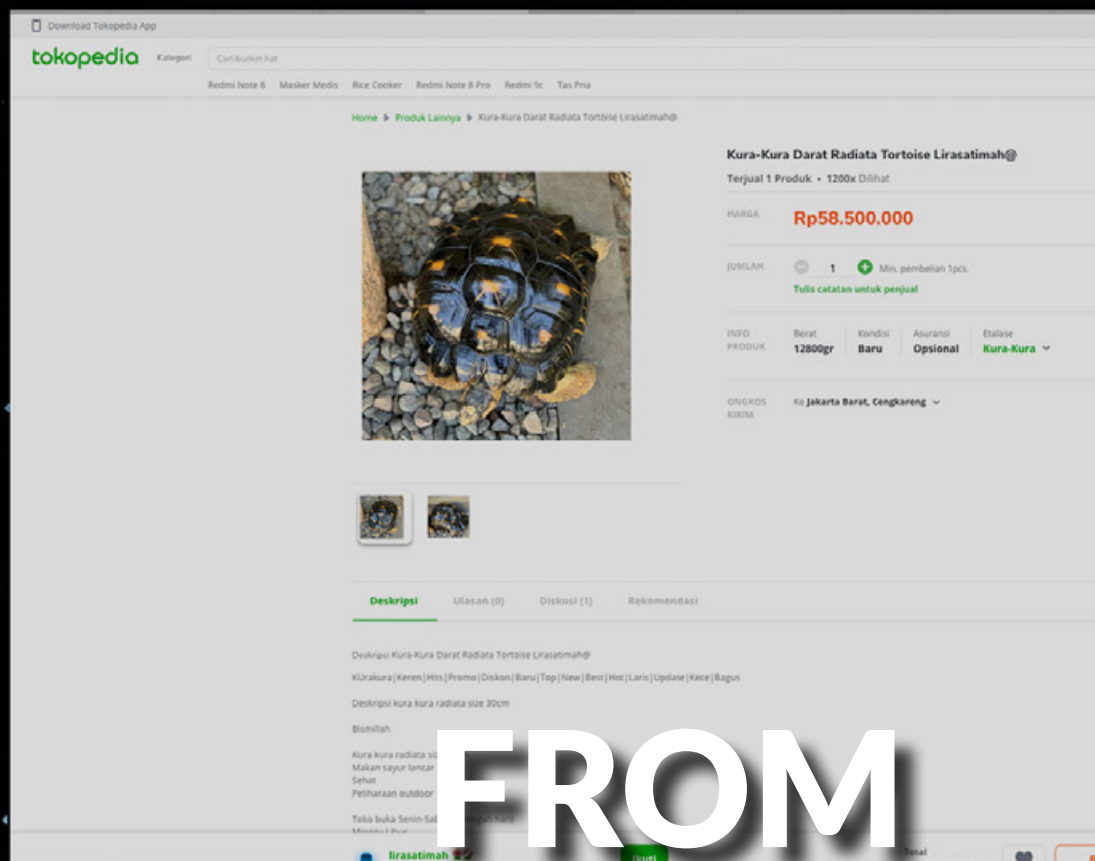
Download Tokopedia App

tokopedia Kategori Cari bucket hat

Redmi Note 8 Masker Medis Rice Cooker Redmi Note 8 Pro Redmi 9c Tas Pria

Home ▸ Produk Lainnya ▸ Kura-Kura Darat Radiata Tortoise Lirasatimah@

Kura-Kura Darat Radiata Tortoise Lirasatimah@

Terjual 1 Produk • 1200x Dilihat

HARGA Rp58.500.000

JUMLAH 1 Min. pembelian 1pcs.

Tulis catatan untuk penjual

INFO PRODUK

| Berat | Kondisi | Asuransi | Etalase |
|---|---|---|---|
| 12800gr | Baru | Opsional | Kura-Kura |

ONGKOS KIRIM Ke Jakarta Barat, Cengkareng

Deskripsi Ulasan (0) Diskusi (1) Rekomendasi

Deskripsi Kura-Kura Darat Radiata Tortoise Lirasatimah@

KUrakura|Keren|Hits|Promo|Diskon|Baru|Top|New|Best|Hot|Laris|Update|Kece|Bagus

Deskripsi kura kura radiata size 30cm

Bismilah

Kura kura radiata si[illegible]
Makan sayur lancar
Sehat
Peliharaan outdoor

Toko buka Senin-Sab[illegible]
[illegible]

lirasatimah

Total

FROM